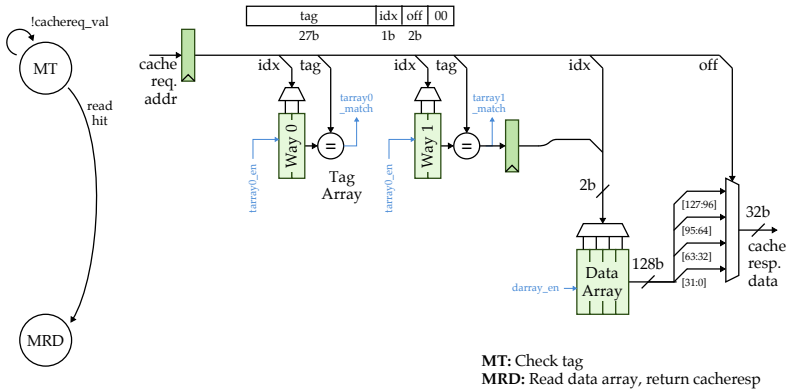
| tag | idx | off | 00 |
|---|---|---|---|
| 27b | 1b | 2b | |

!cachereq_val

MT

read hit

MRD

cache req. addr

idx tag

Way 0

=

tarray0_match

tarray0_en

Tag Array

idx tag

Way 1

=

tarray1_match

tarray0_en

idx

off

2b

Data Array

darray_en

128b

[127:96]

[95:64]

[63:32]

[31:0]

32b

cache resp. data

**MT:** Check tag
**MRD:** Read data array, return cacheresp